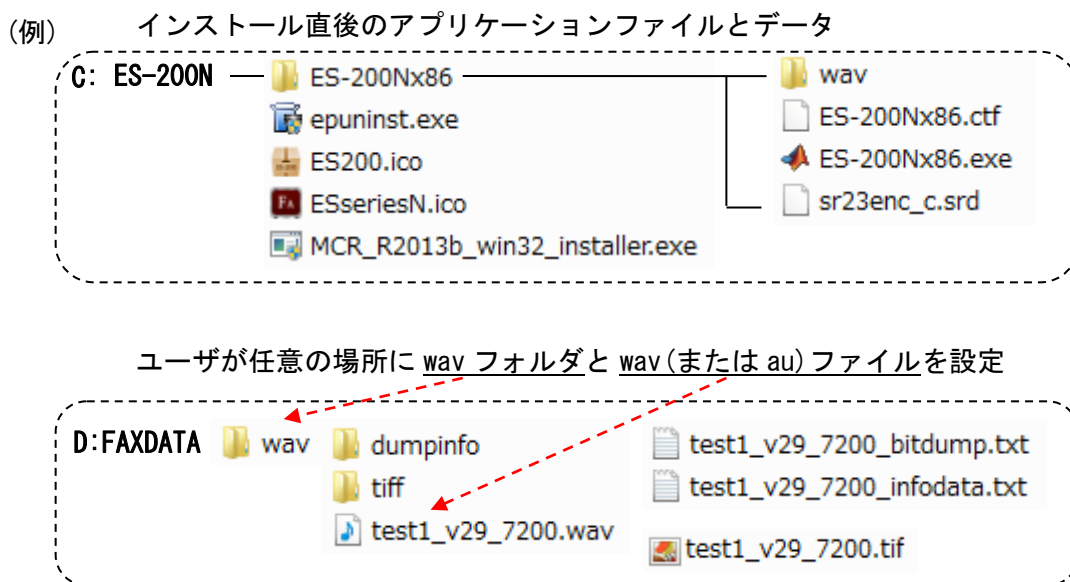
（例）　インストール直後のアプリケーションファイルとデータ

C: ES-200N

ES-200Nx86

epuninst.exe

ES200.ico

ESseriesN.ico

MCR_R2013b_win32_installer.exe

wav

ES-200Nx86.ctf

ES-200Nx86.exe

sr23enc_c.srd

ユーザが任意の場所に wav フォルダと wav(または au)ファイルを設定

D:FAXDATA

wav

dumpinfo

tiff

test1_v29_7200.wav

test1_v29_7200_bitdump.txt

test1_v29_7200_infodata.txt

test1_v29_7200.tif